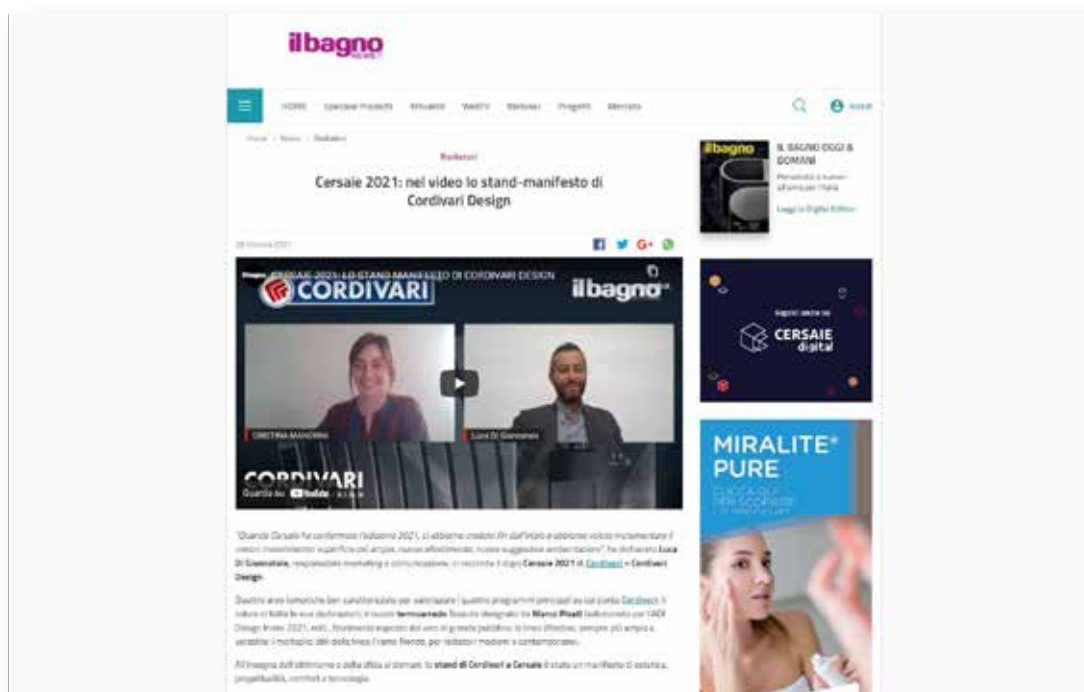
ilbagno

HOME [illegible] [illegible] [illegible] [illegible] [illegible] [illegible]

Home › News › Radiatori

Radiatori

Cersaie 2021: nel video lo stand-manifesto di Cordivari Design

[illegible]

CERSAIE 2021: LO STAND MANIFESTO DI CORDIVARI DESIGN

CORDIVARI

ilbagno

CRISTINA MANDRINI

Luca Di Giannatale

CORDIVARI

Guarda su YouTube

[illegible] **Luca Di Giannatale** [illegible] **Cersaie 2021** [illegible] **Cordivari Design**.

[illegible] **Marco Pisati** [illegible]

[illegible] **stand di Cordivari a Cersaie** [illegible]

ilbagno

IL BAGNO OGGI & DOMANI

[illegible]

Leggi la Digital Edition

CERSAIE digital

MIRALITE® PURE

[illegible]